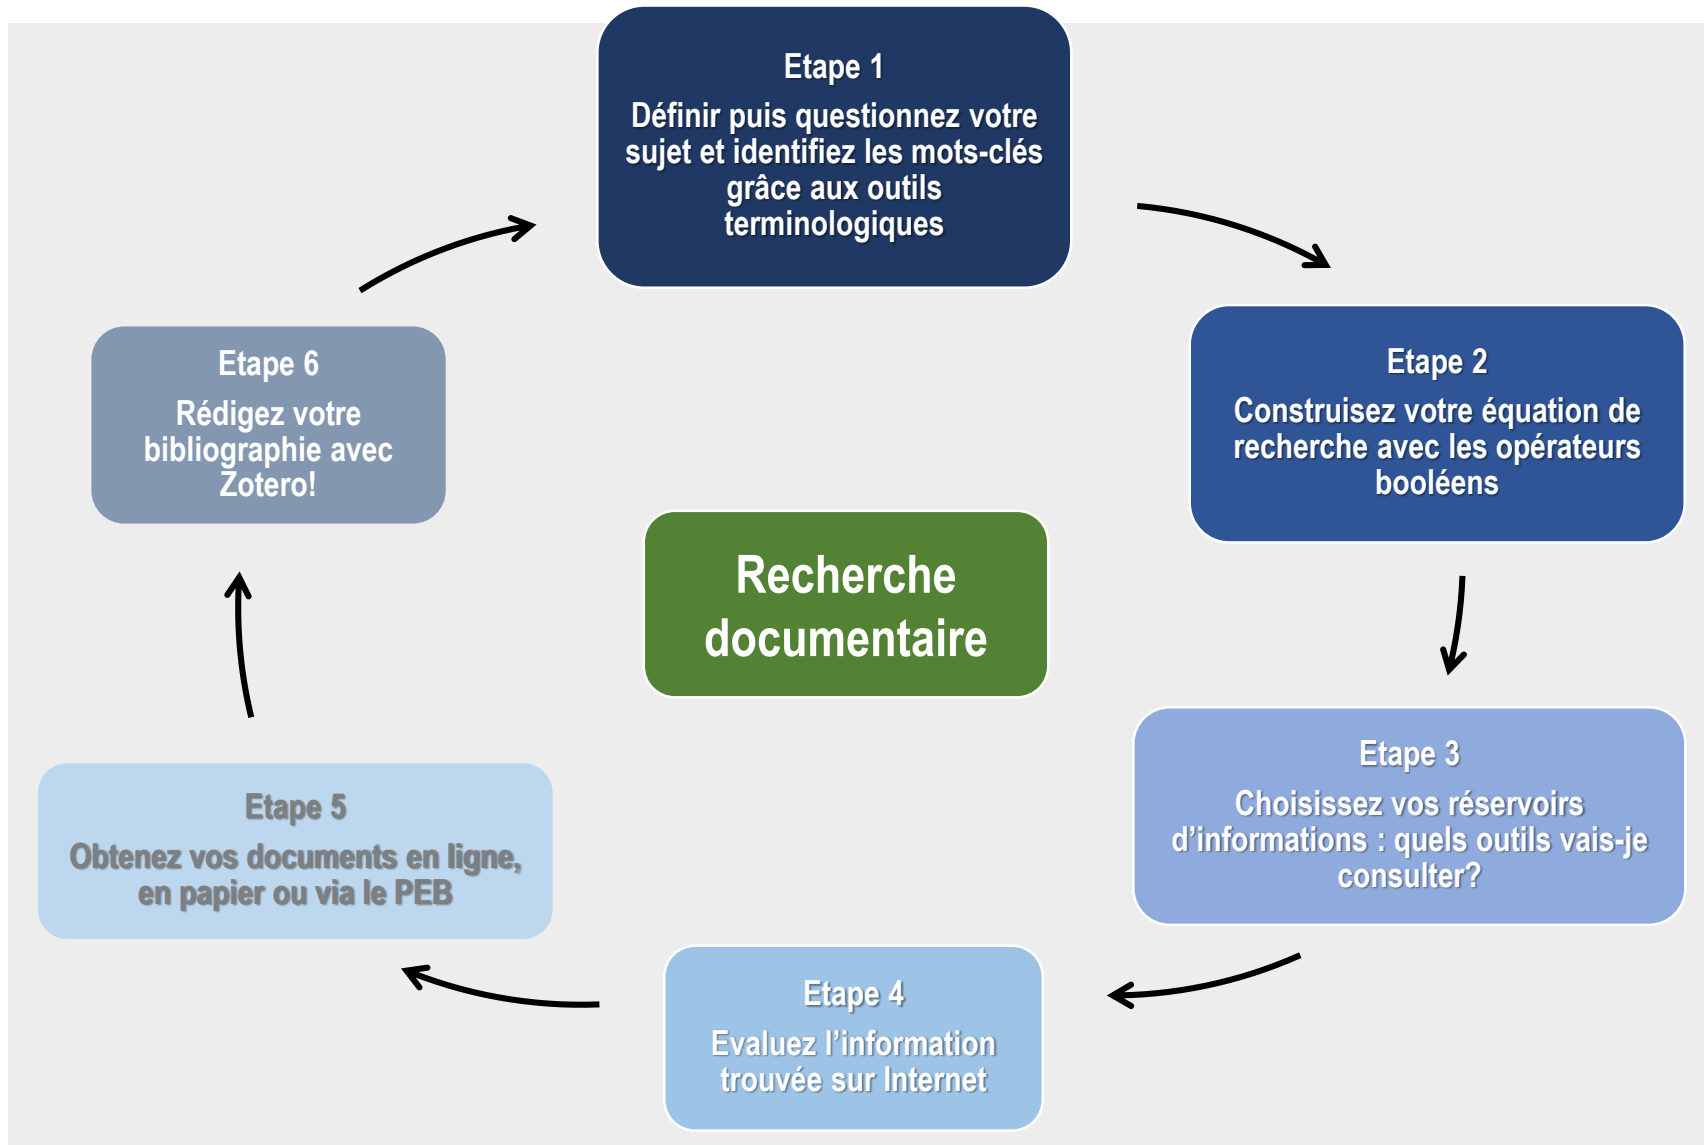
Etape 1

Définir puis questionnez votre sujet et identifiez les mots-clés grâce aux outils terminologiques

Etape 2

Construisez votre équation de recherche avec les opérateurs booléens

Etape 3

Choisissez vos réservoirs d'informations : quels outils vais-je consulter?

Etape 4

Evaluez l'information trouvée sur Internet

Etape 5

Obtenez vos documents en ligne, en papier ou via le PEB

Etape 6

Rédigez votre bibliographie avec Zotero!

Recherche documentaire